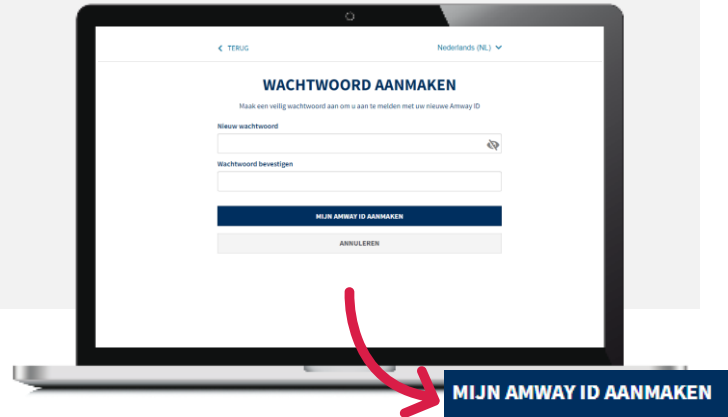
< TERUG

Nederlands (NL) ˅

WACHTWOORD AANMAKEN

Maak een veilig wachtwoord aan om u aan te melden met uw nieuwe Amway ID

Nieuw wachtwoord

Wachtwoord bevestigen

MIJN AMWAY ID AANMAKEN

ANNULEREN

MIJN AMWAY ID AANMAKEN